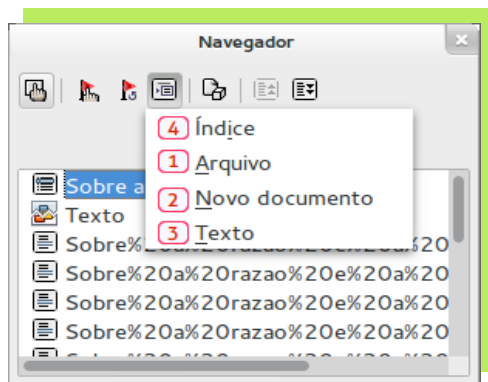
Navegador

4 Índice
1 Arquivo
2 Novo documento
3 Texto

Sobre a
Texto
Sobre%20a%20razao%20e%20a%20
Sobre%20a%20razao%20e%20a%20
Sobre%20a%20razao%20e%20a%20
Sobre%20a%20razao%20e%20a%20
Sobre%20a%20razao%20e%20a%20